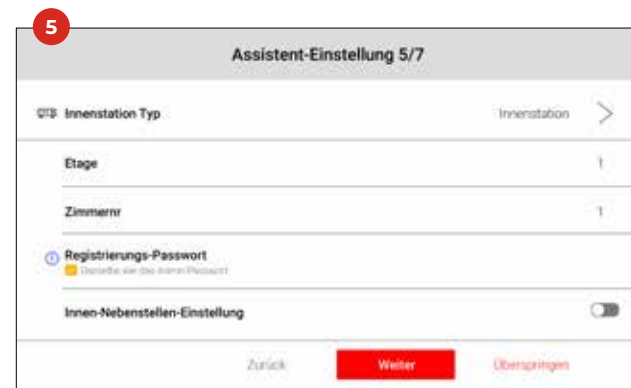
5

Assistent-Einstellung 5/7

Innenstation Typ

Innenstation

Etage

1

Zimmernr

1

Registrierungs-Passwort

Dasselbe wie das Admin-Passwort

Innen-Nebenstellen-Einstellung

Zurück

Weiter

Überspringen